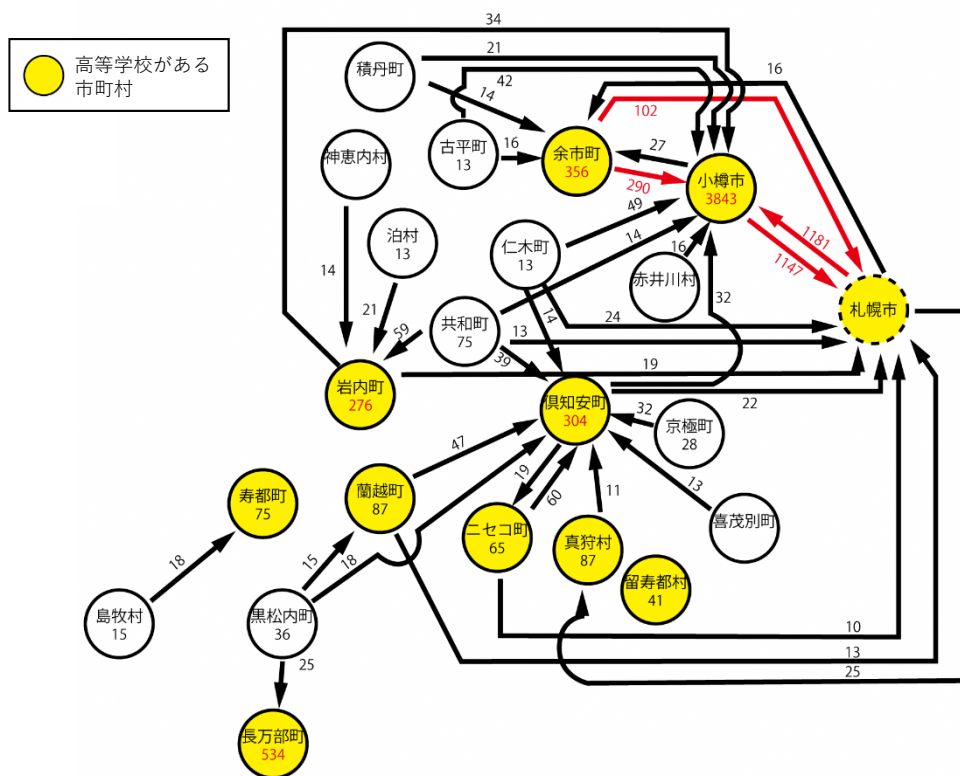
高等学校がある市町村

34
21
42
16
14
16
102
27
290
積丹町
古平町
13
余市町
356
小樽市
3843
神恵内村
泊村
13
仁木町
13
49
14
16
赤井川村
1181
1147
札幌市
14
21
59
共和町
75
13
24
32
14
39
19
岩内町
276
倶知安町
304
32
京極町
28
22
47
19
60
11
13
喜茂別町
寿都町
75
蘭越町
87
ニセコ町
65
真狩村
87
留寿都村
41
18
15
18
島牧村
15
黒松内町
36
25
長万部町
534
10
13
25